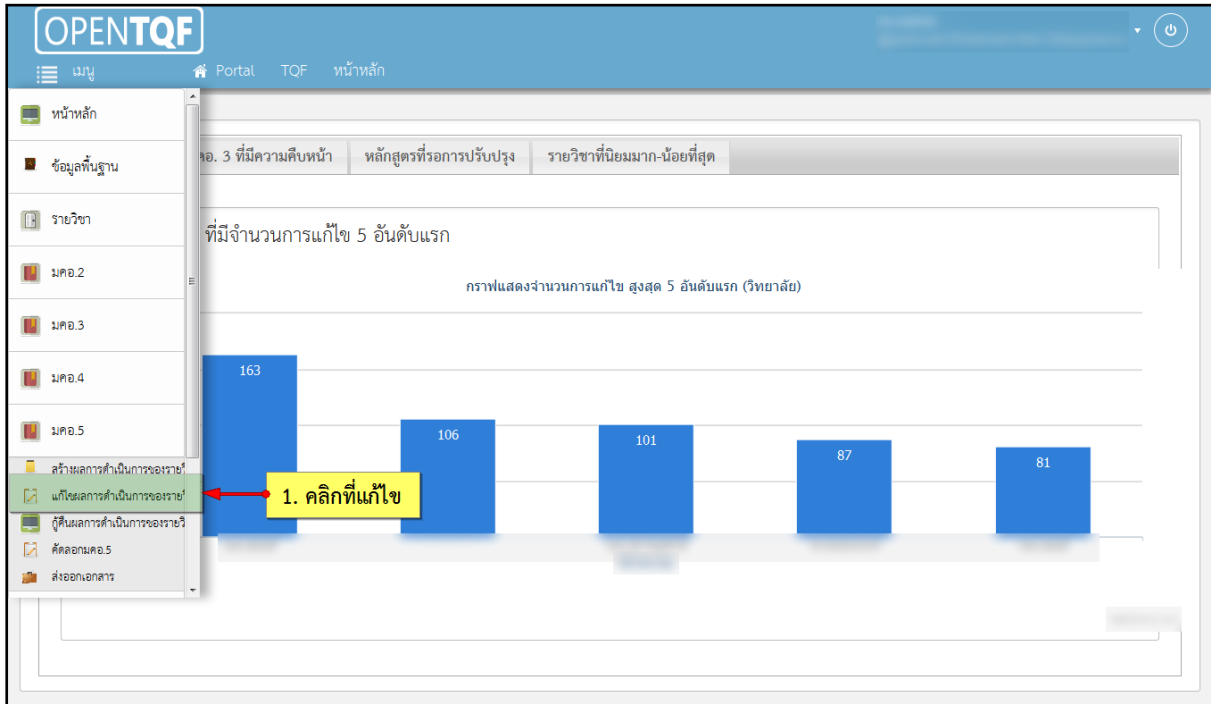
OPENTQF

เมนู

Portal TQF หน้าหลัก

หน้าหลัก

ข้อมูลพื้นฐาน

รายวิชา

มคอ.2

มคอ.3

มคอ.4

มคอ.5

สร้างผลการดำเนินการของรายวิ

แก้ไขผลการดำเนินการของรายวิ

กู้คืนผลการดำเนินการของรายวิ

คัดลอกมคอ.5

ส่งออกเอกสาร

คอ. 3 ที่มีความคืบหน้า | หลักสูตรที่รอการปรับปรุง | รายวิชาที่นิยมมาก-น้อยที่สุด

ที่มีจำนวนการแก้ไข 5 อันดับแรก

กราฟแสดงจำนวนการแก้ไข สูงสุด 5 อันดับแรก (วิทยาลัย)

163

106

101

87

81

1. คลิกที่แก้ไข